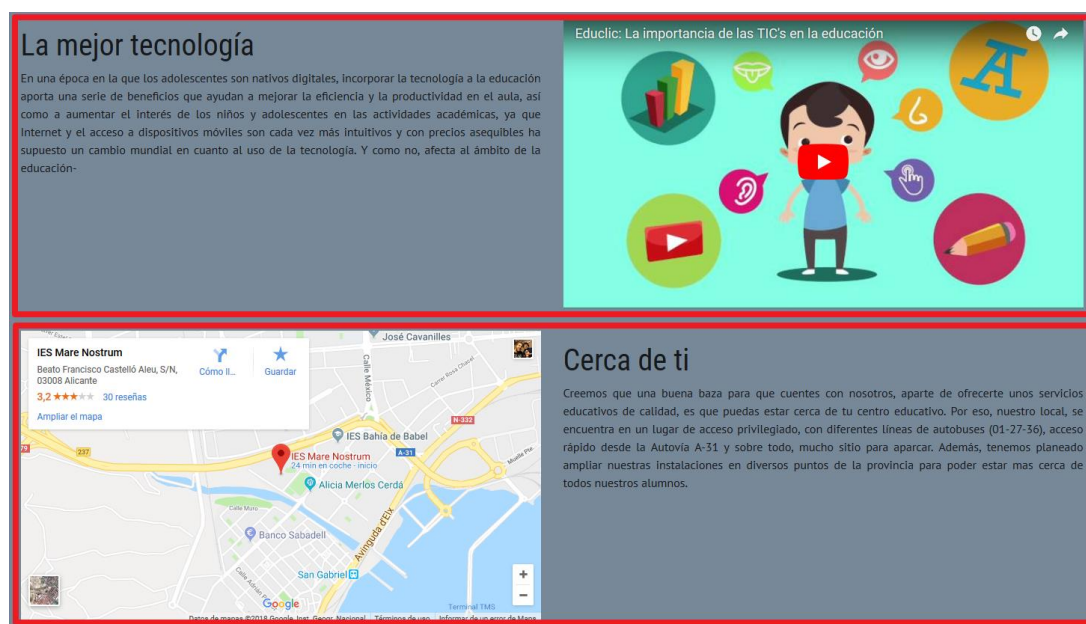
La mejor tecnología

En una época en la que los adolescentes son nativos digitales, incorporar la tecnología a la educación aporta una serie de beneficios que ayudan a mejorar la eficiencia y la productividad en el aula, así como a aumentar el interés de los niños y adolescentes en las actividades académicas, ya que Internet y el acceso a dispositivos móviles son cada vez más intuitivos y con precios asequibles ha supuesto un cambio mundial en cuanto al uso de la tecnología. Y como no, afecta al ámbito de la educación-

Educlic: La importancia de las TIC's en la educación

IES Mare Nostrum
Beato Francisco Castelló Aleu, S/N, 03008 Alicante
3,2 ★★★★★ 30 reseñas
Ampliar el mapa
Cómo ll...
Guardar
José Cavanilles
Calle México
N-332
IES Bahía de Babel
A-31
237
IES Mare Nostrum
24 min en coche · inicio
Alicia Merlos Cerdá
Banco Sabadell
Avinguda d'Elx
San Gabriel
Terminal TMS
Google
Datos de mapas ©2018 Google, Inst. Geogr. Nacional  Términos de uso  Informar de un error de Maps

Cerca de ti

Creemos que una buena baza para que cuentes con nosotros, aparte de ofrecerte unos servicios educativos de calidad, es que puedas estar cerca de tu centro educativo. Por eso, nuestro local, se encuentra en un lugar de acceso privilegiado, con diferentes líneas de autobuses (01-27-36), acceso rápido desde la Autovía A-31 y sobre todo, mucho sitio para aparcar. Además, tenemos planeado ampliar nuestras instalaciones en diversos puntos de la provincia para poder estar mas cerca de todos nuestros alumnos.